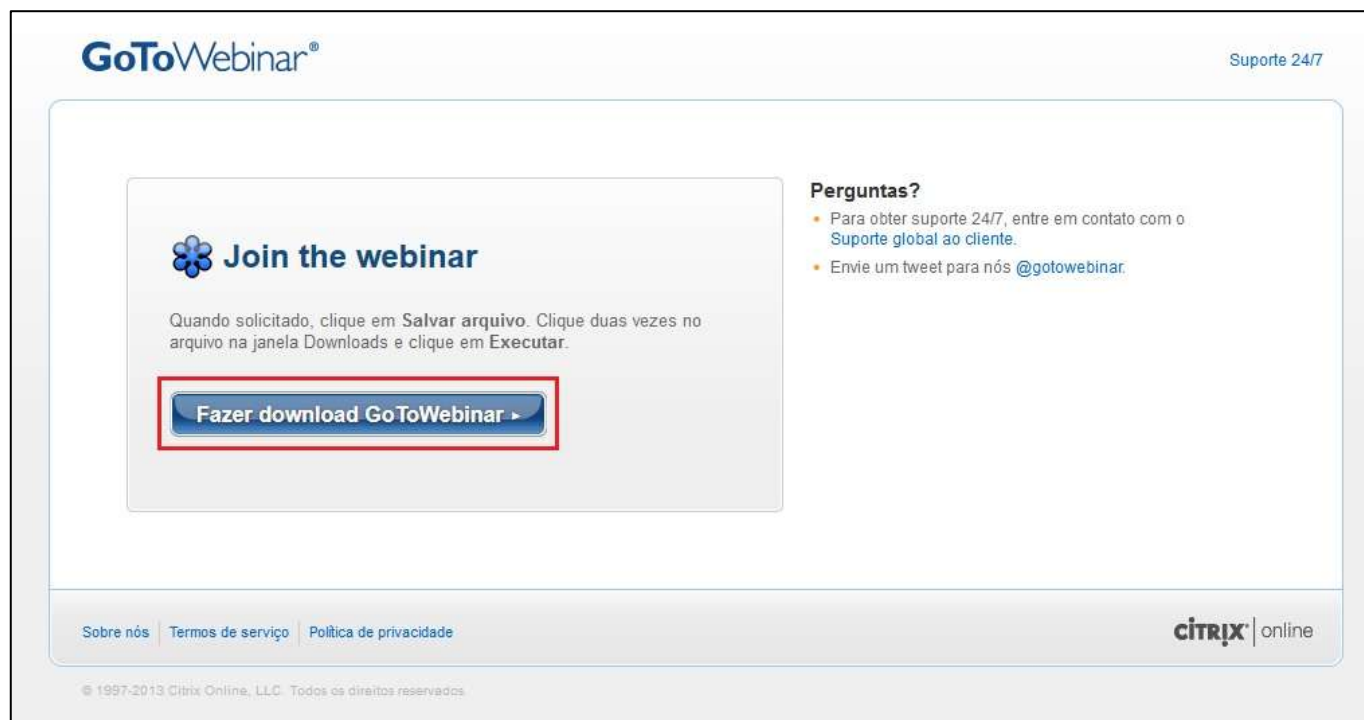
GoToWebinar®

Suporte 24/7

Join the webinar

Quando solicitado, clique em **Salvar arquivo**. Clique duas vezes no arquivo na janela Downloads e clique em **Executar**.

Fazer download GoToWebinar ▸

Perguntas?

• Para obter suporte 24/7, entre em contato com o Suporte global ao cliente.

• Envie um tweet para nós @gotowebinar.

Sobre nós | Termos de serviço | Política de privacidade

CITRIX | online

© 1997-2013 Citrix Online, LLC. Todos os direitos reservados.